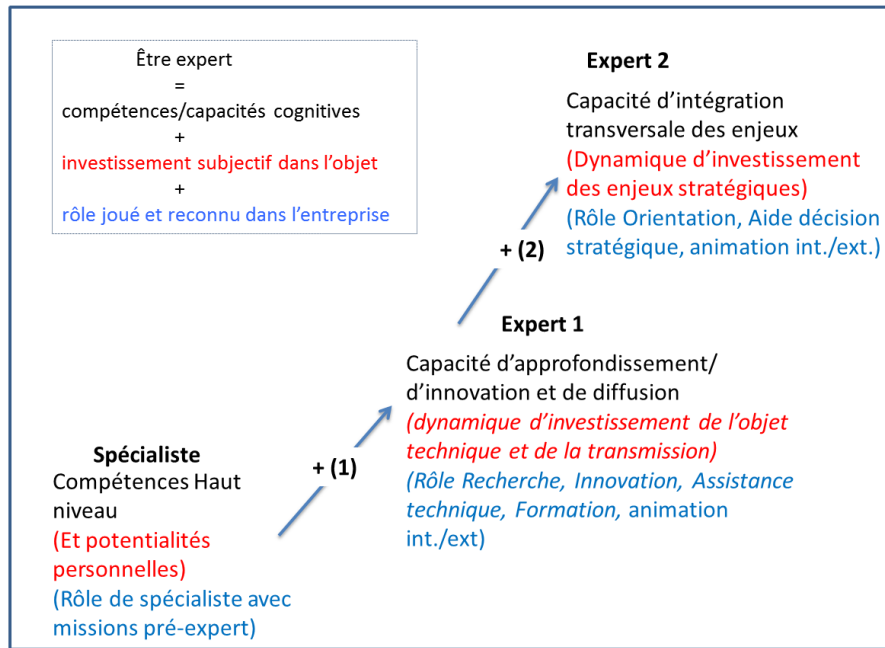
Être expert
=
compétences/capacités cognitives
+
investissement subjectif dans l'objet
+
rôle joué et reconnu dans l'entreprise

Expert 2
Capacité d'intégration transversale des enjeux
(Dynamique d'investissement des enjeux stratégiques)
(Rôle Orientation, Aide décision stratégique, animation int./ext.)

+ (2)

Expert 1
Capacité d'approfondissement/ d'innovation et de diffusion
(dynamique d'investissement de l'objet technique et de la transmission)
(Rôle Recherche, Innovation, Assistance technique, Formation, animation int./ext)

+ (1)

Spécialiste
Compétences Haut niveau
(Et potentialités personnelles)
(Rôle de spécialiste avec missions pré-expert)